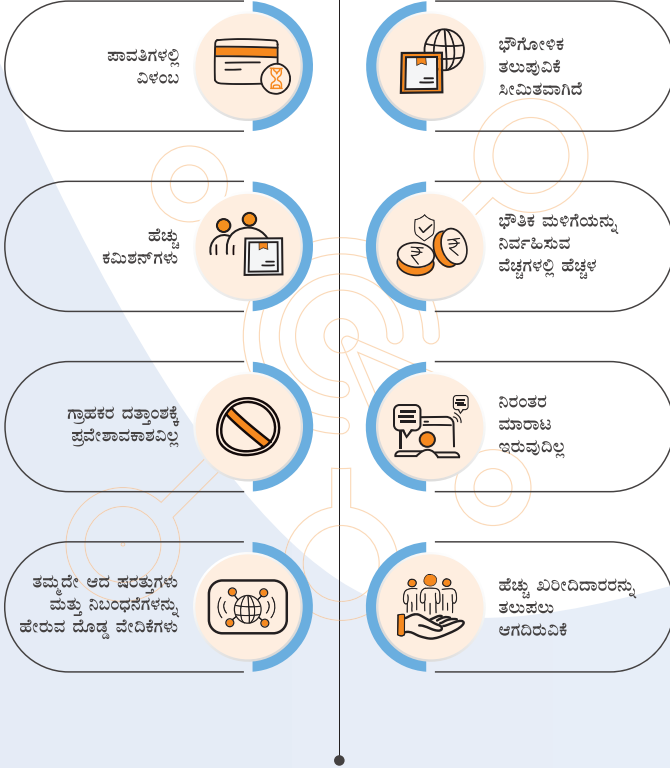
ಪಾವತಿಗಳಲ್ಲಿ ವಿಳಂಬ

ಭೌಗೋಳಿಕ ತಲುಪುವಿಕೆ ಸೀಮಿತವಾಗಿದೆ

ಹೆಚ್ಚು ಕಮಿಶನ್‌ಗಳು

ಭೌತಿಕ ಮಳಿಗೆಯನ್ನು ನಿರ್ವಹಿಸುವ ವೆಚ್ಚಗಳಲ್ಲಿ ಹೆಚ್ಚಳ

ಗ್ರಾಹಕರ ದತ್ತಾಂಶಕ್ಕೆ ಪ್ರವೇಶಾವಕಾಶವಿಲ್ಲ

ನಿರಂತರ ಮಾರಾಟ ಇರುವುದಿಲ್ಲ

ತಮ್ಮದೇ ಆದ ಷರತ್ತುಗಳು ಮತ್ತು ನಿಬಂಧನೆಗಳನ್ನು ಹೇರುವ ದೊಡ್ಡ ವೇದಿಕೆಗಳು

ಹೆಚ್ಚು ಖರೀದಿದಾರರನ್ನು ತಲುಪಲು ಆಗದಿರುವಿಕೆ